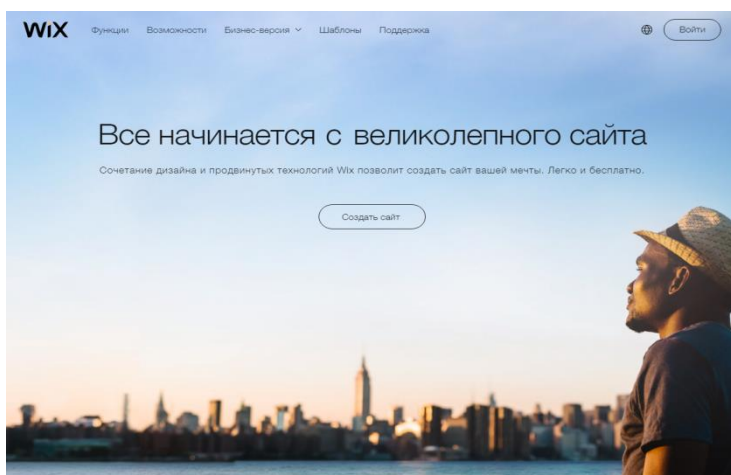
WIX Функции Возможности Бизнес-версия Шаблоны Поддержка Войти

Все начинается с великолепного сайта

Сочетание дизайна и продвинутых технологий Wix позволит создать сайт вашей мечты. Легко и бесплатно.

Создать сайт